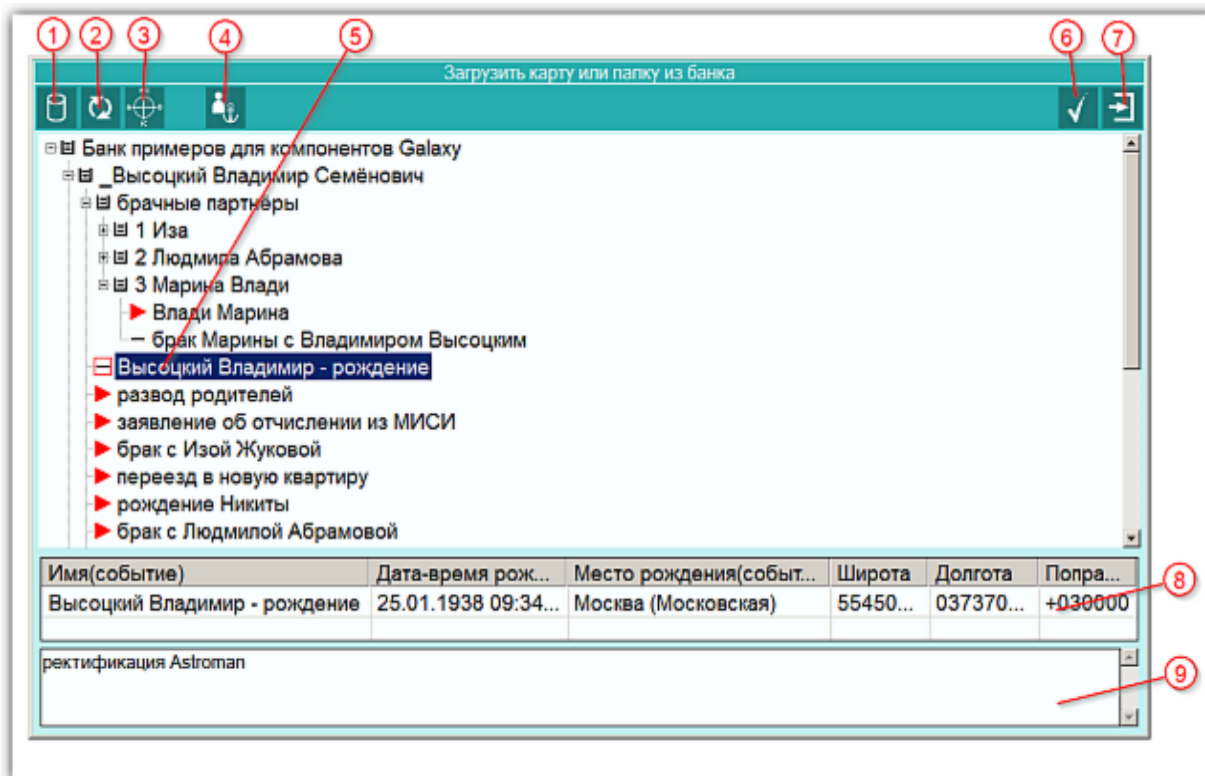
1 2 3 4 5 6 7

Загрузить карту или папку из банка

Банк примеров для компонентов Galaxy
_Высоцкий Владимир Семёнович
брачные партнеры
1 Иза
2 Людмила Абрамова
3 Марина Влади
Влади Марина
брак Марины с Владимиром Высоцким
Высоцкий Владимир - рождение
развод родителей
заявление об отчислении из МИСИ
брак с Изой Жуковой
переезд в новую квартиру
рождение Никиты
брак с Людмилой Абрамовой

| Имя(событие) | Дата-время рож... | Место рождения(событ... | Широта | Долгота | Попра... |
|---|---|---|---|---|---|
| Высоцкий Владимир - рождение | 25.01.1938 09:34... | Москва (Московская) | 55450... | 037370... | +030000 |

8

ректификация Astroman

9